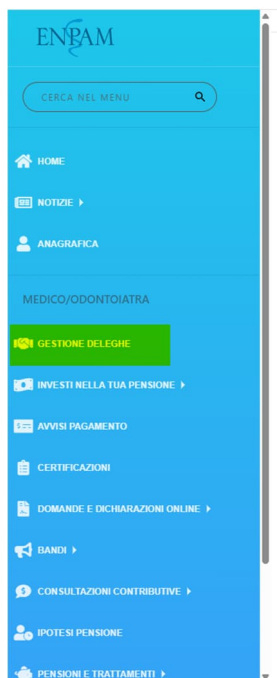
ENPAM

CERCA NEL MENU

HOME

NOTIZIE ▸

ANAGRAFICA

MEDICO/ODONTOIATRA

GESTIONE DELEGHE

INVESTI NELLA TUA PENSIONE ▸

AVVISI PAGAMENTO

CERTIFICAZIONI

DOMANDE E DICHIARAZIONI ONLINE ▸

BANDI ▸

CONSULTAZIONI CONTRIBUTIVE ▸

IPOTESI PENSIONE

PENSIONI E TRATTAMENTI ▸